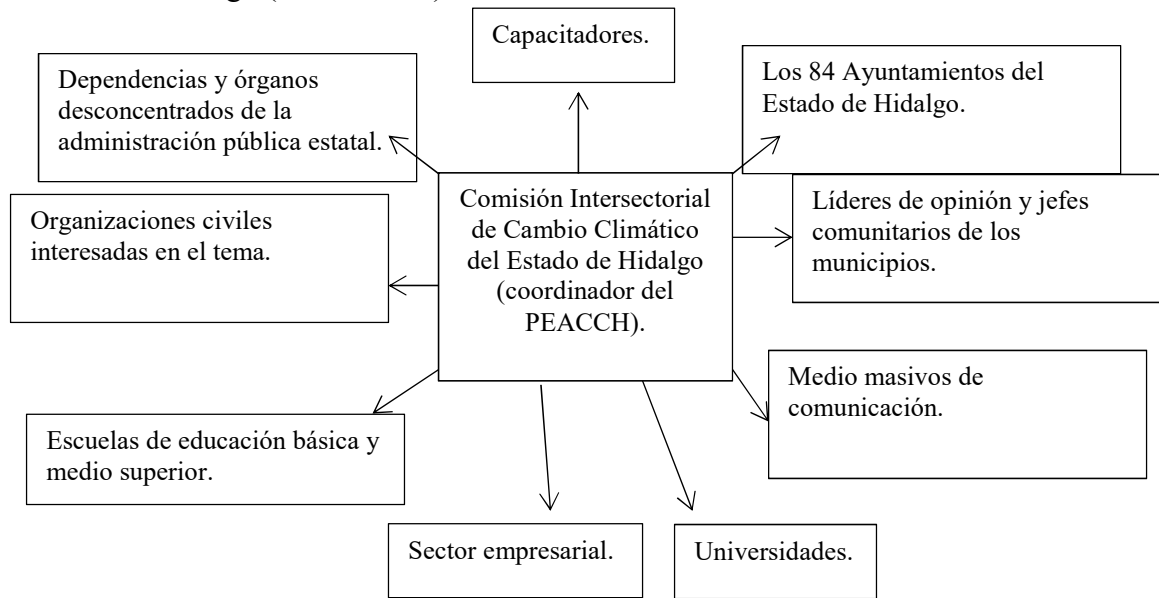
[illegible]

Capacitadores.

Dependencias y órganos desconcentrados de la administración pública estatal.

Los 84 Ayuntamientos del Estado de Hidalgo.

Comisión Intersectorial de Cambio Climático del Estado de Hidalgo (coordinador del PEACCH).

Organizaciones civiles interesadas en el tema.

Líderes de opinión y jefes comunitarios de los municipios.

Medio masivos de comunicación.

Escuelas de educación básica y medio superior.

Sector empresarial.

Universidades.